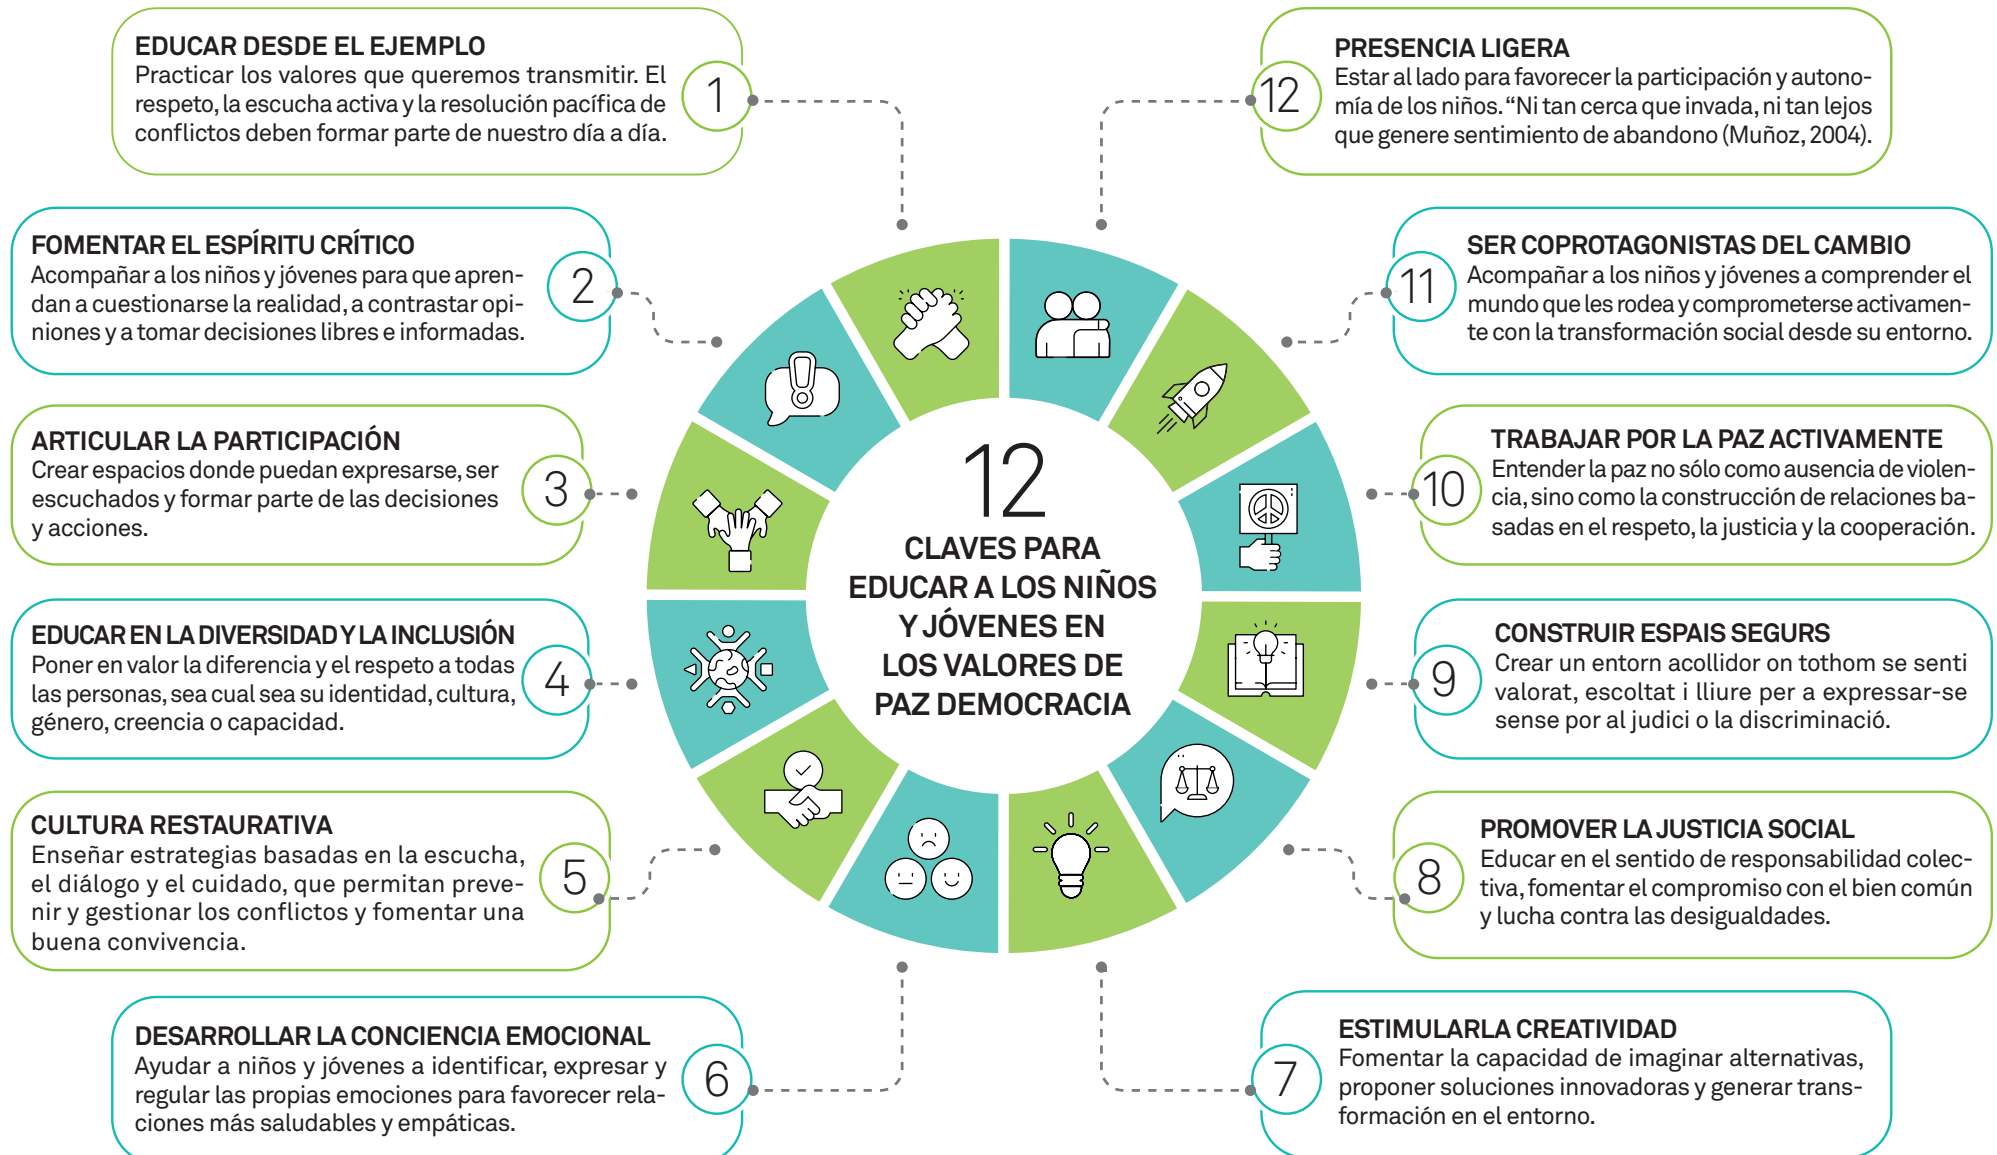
12
CLAVES PARA EDUCAR A LOS NIÑOS Y JÓVENES EN LOS VALORES DE PAZ DEMOCRACIA

1
EDUCAR DESDE EL EJEMPLO
Practicar los valores que queremos transmitir. El respeto, la escucha activa y la resolución pacífica de conflictos deben formar parte de nuestro día a día.

2
FOMENTAR EL ESPÍRITU CRÍTICO
Acompañar a los niños y jóvenes para que aprendan a cuestionarse la realidad, a contrastar opiniones y a tomar decisiones libres e informadas.

3
ARTICULAR LA PARTICIPACIÓN
Crear espacios donde puedan expresarse, ser escuchados y formar parte de las decisiones y acciones.

4
EDUCAR EN LA DIVERSIDAD Y LA INCLUSIÓN
Poner en valor la diferencia y el respeto a todas las personas, sea cual sea su identidad, cultura, género, creencia o capacidad.

5
CULTURA RESTAURATIVA
Enseñar estrategias basadas en la escucha, el diálogo y el cuidado, que permitan prevenir y gestionar los conflictos y fomentar una buena convivencia.

6
DESARROLLAR LA CONCIENCIA EMOCIONAL
Ayudar a niños y jóvenes a identificar, expresar y regular las propias emociones para favorecer relaciones más saludables y empáticas.

12
PRESENCIA LIGERA
Estar al lado para favorecer la participación y autonomía de los niños. "Ni tan cerca que invada, ni tan lejos que genere sentimiento de abandono (Muñoz, 2004).

11
SER COPROTAGONISTAS DEL CAMBIO
Acompañar a los niños y jóvenes a comprender el mundo que les rodea y comprometerse activamente con la transformación social desde su entorno.

10
TRABAJAR POR LA PAZ ACTIVAMENTE
Entender la paz no sólo como ausencia de violencia, sino como la construcción de relaciones basadas en el respeto, la justicia y la cooperación.

9
CONSTRUIR ESPAIS SEGURS
Crear un entorn acollidor on tothom se senti valorat, escoltat i lliure per a expressar-se sense por al judici o la discriminació.

8
PROMOVER LA JUSTICIA SOCIAL
Educar en el sentido de responsabilidad colectiva, fomentar el compromiso con el bien común y lucha contra las desigualdades.

7
ESTIMULARLA CREATIVIDAD
Fomentar la capacidad de imaginar alternativas, proponer soluciones innovadoras y generar transformación en el entorno.